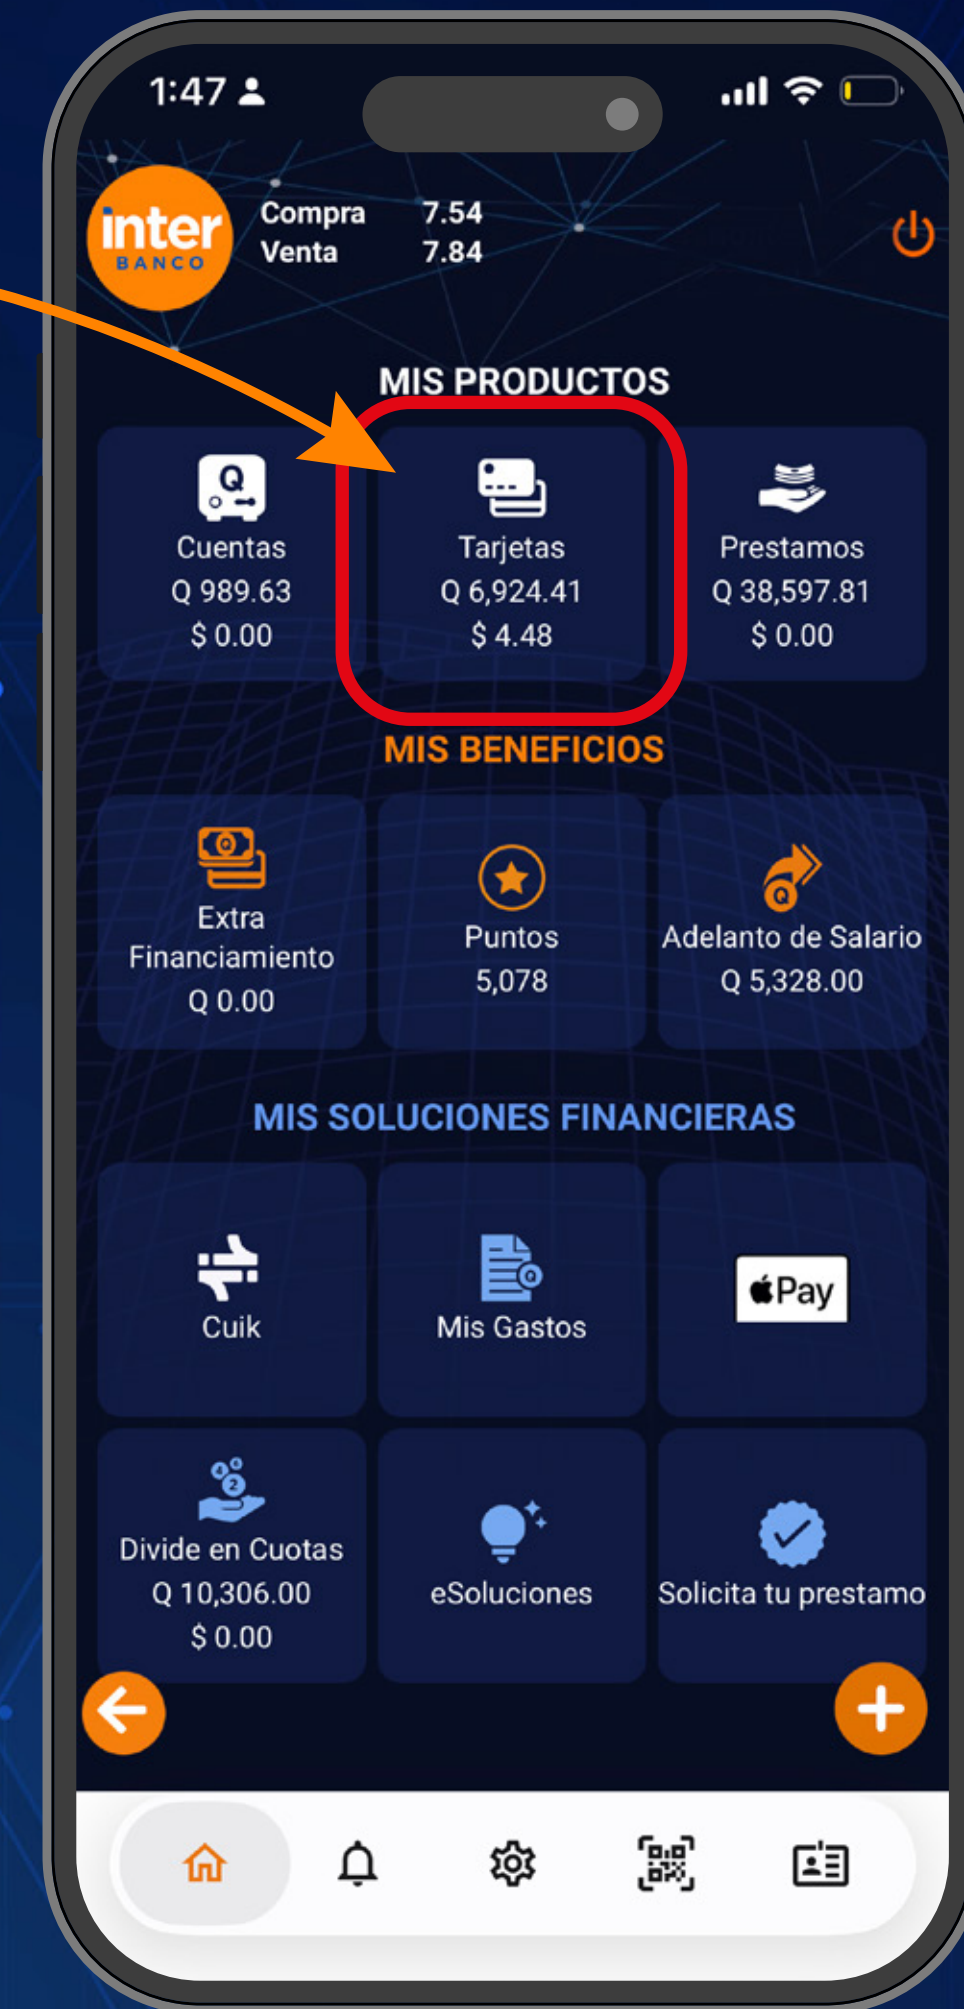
1:47

inter BANCO

Compra 7.54
Venta 7.84

MIS PRODUCTOS

Cuentas
Q 989.63
$ 0.00

Tarjetas
Q 6,924.41
$ 4.48

Prestamos
Q 38,597.81
$ 0.00

MIS BENEFICIOS

Extra Financiamiento
Q 0.00

Puntos
5,078

Adelanto de Salario
Q 5,328.00

MIS SOLUCIONES FINANCIERAS

Cuik

Mis Gastos

Pay

Divide en Cuotas
Q 10,306.00
$ 0.00

eSoluciones

Solicita tu prestamo